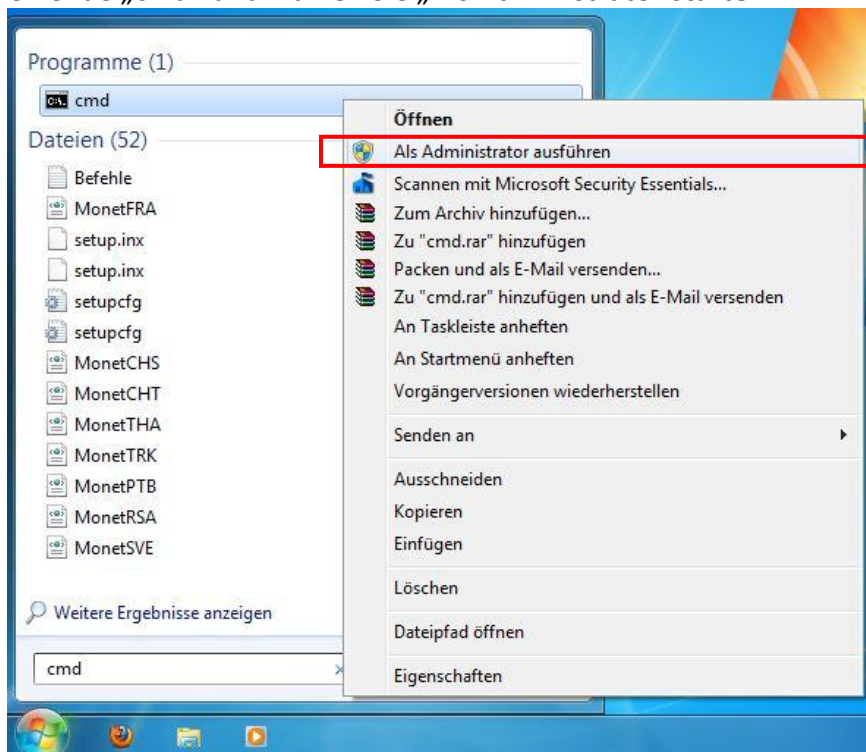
Programme (1)

cmd

Dateien (52)

Befehle

MonetFRA

setup.inx

setup.inx

setupcfg

setupcfg

MonetCHS

MonetCHT

MonetTHA

MonetTRK

MonetPTB

MonetRSA

MonetSVE

Weitere Ergebnisse anzeigen

cmd

Öffnen

Als Administrator ausführen

Scannen mit Microsoft Security Essentials...

Zum Archiv hinzufügen...

Zu "cmd.rar" hinzufügen

Packen und als E-Mail versenden...

Zu "cmd.rar" hinzufügen und als E-Mail versenden

An Taskleiste anheften

An Startmenü anheften

Vorgängerversionen wiederherstellen

Senden an

Ausschneiden

Kopieren

Einfügen

Löschen

Dateipfad öffnen

Eigenschaften